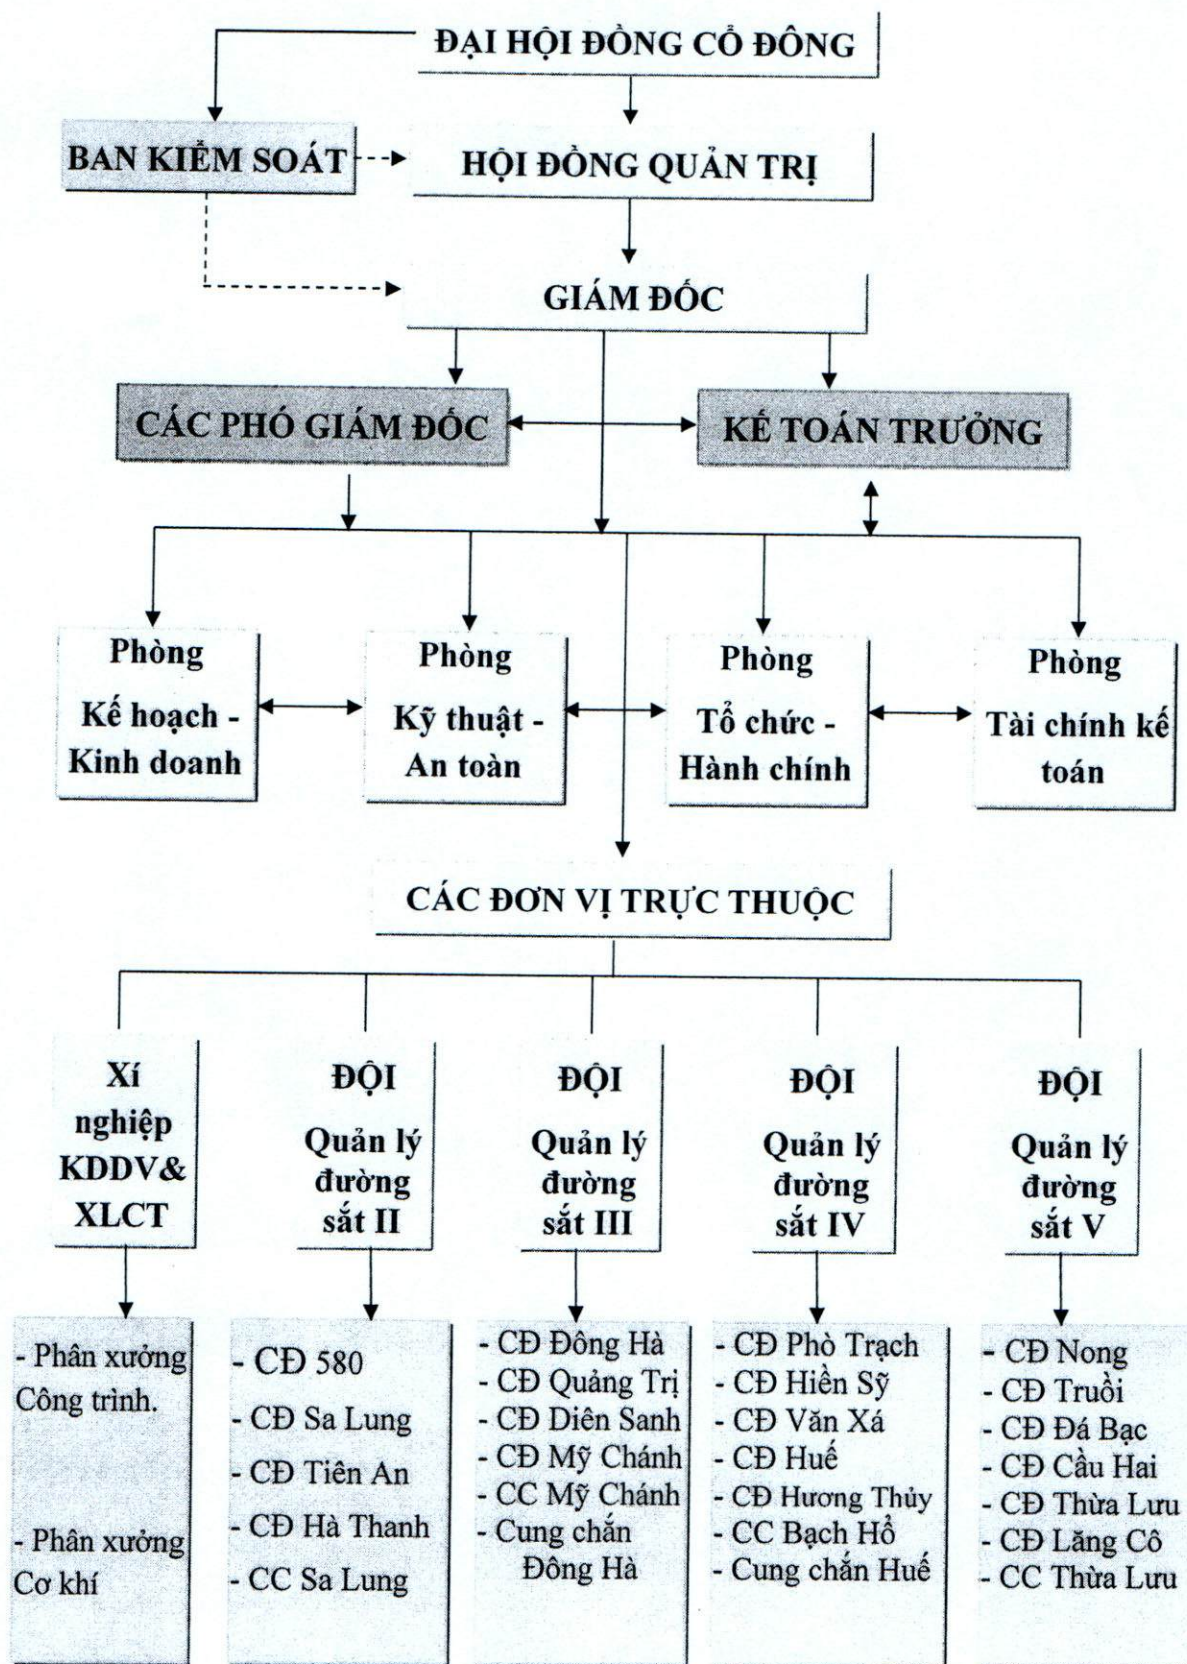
ĐẠI HỘI ĐỒNG CỔ ĐÔNG

BAN KIỂM SOÁT

HỘI ĐỒNG QUẢN TRỊ

GIÁM ĐỐC

CÁC PHÓ GIÁM ĐỐC

KẾ TOÁN TRƯỞNG

Phòng Kế hoạch - Kinh doanh

Phòng Kỹ thuật - An toàn

Phòng Tổ chức - Hành chính

Phòng Tài chính kế toán

CÁC ĐƠN VỊ TRỰC THUỘC

Xí nghiệp KDDV& XLCT

ĐỘI Quản lý đường sắt II

ĐỘI Quản lý đường sắt III

ĐỘI Quản lý đường sắt IV

ĐỘI Quản lý đường sắt V

- Phân xưởng Công trình.

- Phân xưởng Cơ khí

- CĐ 580
- CĐ Sa Lung
- CĐ Tiên An
- CĐ Hà Thanh
- CC Sa Lung

- CĐ Đông Hà
- CĐ Quảng Trị
- CĐ Diên Sanh
- CĐ Mỹ Chánh
- CC Mỹ Chánh
- Cung chắn Đông Hà

- CĐ Phò Trạch
- CĐ Hiền Sỹ
- CĐ Văn Xá
- CĐ Huế
- CĐ Hương Thủy
- CC Bạch Hổ
- Cung chắn Huế

- CĐ Nong
- CĐ Truồi
- CĐ Đá Bạc
- CĐ Cầu Hai
- CĐ Thừa Lưu
- CĐ Lăng Cô
- CC Thừa Lưu